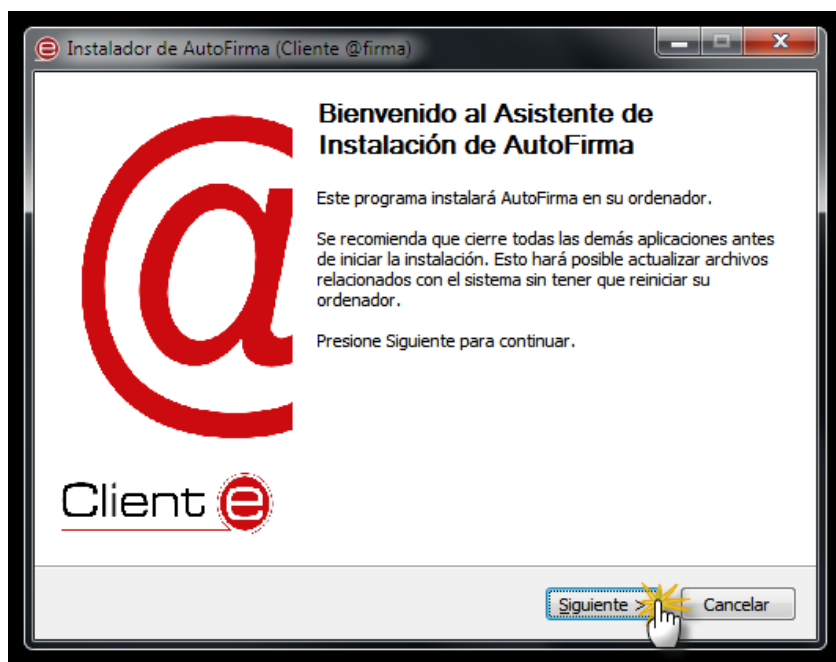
Instalador de AutoFirma (Cliente @firma)

Bienvenido al Asistente de Instalación de AutoFirma

Este programa instalará AutoFirma en su ordenador.

Se recomienda que cierre todas las demás aplicaciones antes de iniciar la instalación. Esto hará posible actualizar archivos relacionados con el sistema sin tener que reiniciar su ordenador.

Presione Siguiente para continuar.

Client e

Siguiente >

Cancelar